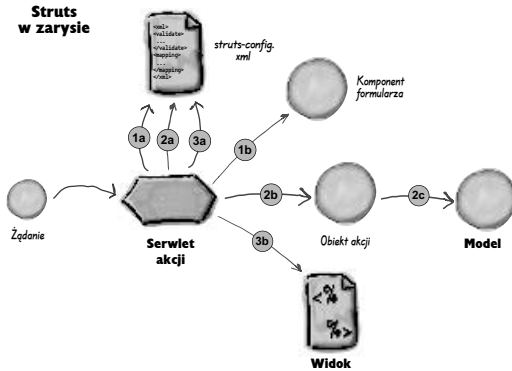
Struts w zarysie

<xml>
<validate>
...
</validate>
<mapping>
...
</mapping>
</xml>

struts-config. xml

Komponent formularza

1a

2a

3a

1b

Żądanie

Serwlet akcji

2b

Obiekt akcji

2c

Model

3b

<%
%>

Widok